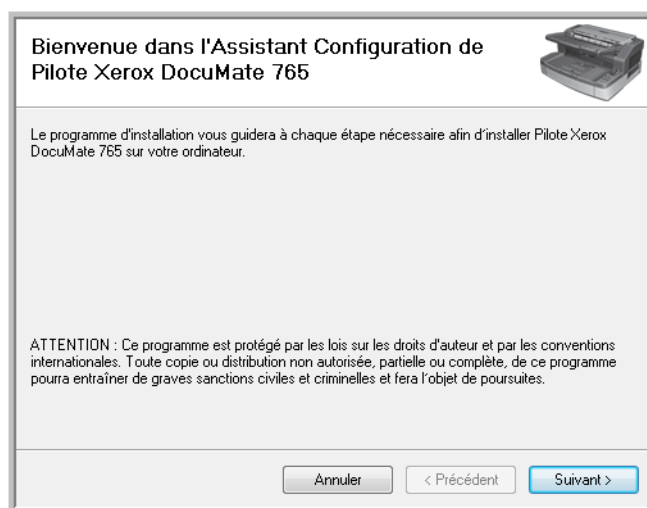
Bienvenue dans l'Assistant Configuration de Pilote Xerox DocuMate 765

Le programme d'installation vous guidera à chaque étape nécessaire afin d'installer Pilote Xerox DocuMate 765 sur votre ordinateur.

ATTENTION : Ce programme est protégé par les lois sur les droits d'auteur et par les conventions internationales. Toute copie ou distribution non autorisée, partielle ou complète, de ce programme pourra entraîner de graves sanctions civiles et criminelles et fera l'objet de poursuites.

Annuler

< Précédent

Suivant >